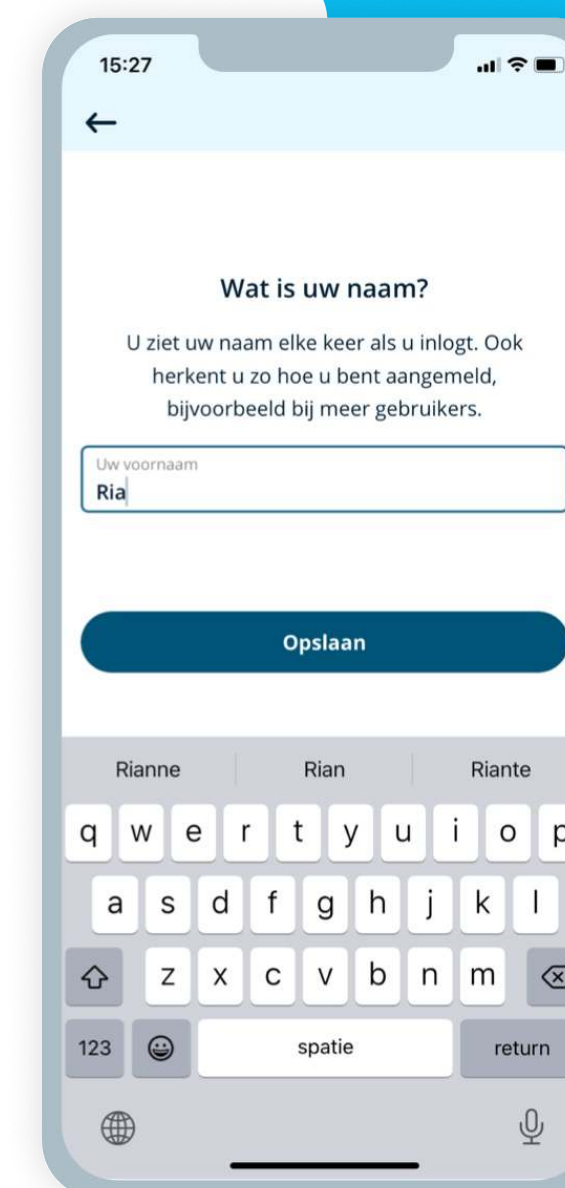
15:27

←

Wat is uw naam?

U ziet uw naam elke keer als u inlogt. Ook herkent u zo hoe u bent aangemeld, bijvoorbeeld bij meer gebruikers.

Uw voornaam
Ria

Opslaan

Rianne | Rian | Riante

q w e r t y u i o p
a s d f g h j k l
z x c v b n m
123 spatie return